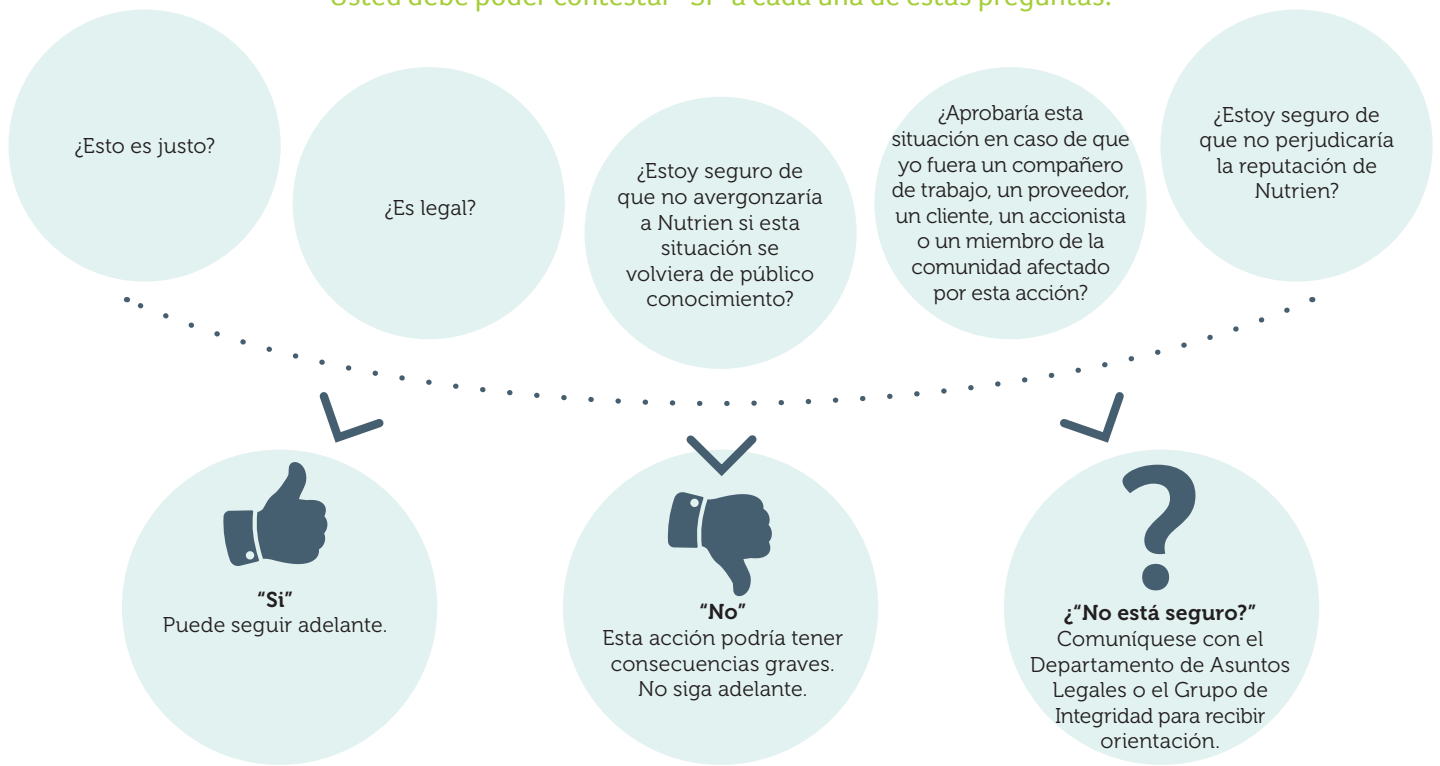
Usted debe poder contestar "Sí" a cada una de estas preguntas:

¿Esto es justo?

¿Es legal?

¿Estoy seguro de que no avergonzaría a Nutrien si esta situación se volviera de público conocimiento?

¿Aprobaría esta situación en caso de que yo fuera un compañero de trabajo, un proveedor, un cliente, un accionista o un miembro de la comunidad afectado por esta acción?

¿Estoy seguro de que no perjudicaría la reputación de Nutrien?

"Si"
Puede seguir adelante.

"No"
Esta acción podría tener consecuencias graves. No siga adelante.

¿"No está seguro?"
Comuníquese con el Departamento de Asuntos Legales o el Grupo de Integridad para recibir orientación.